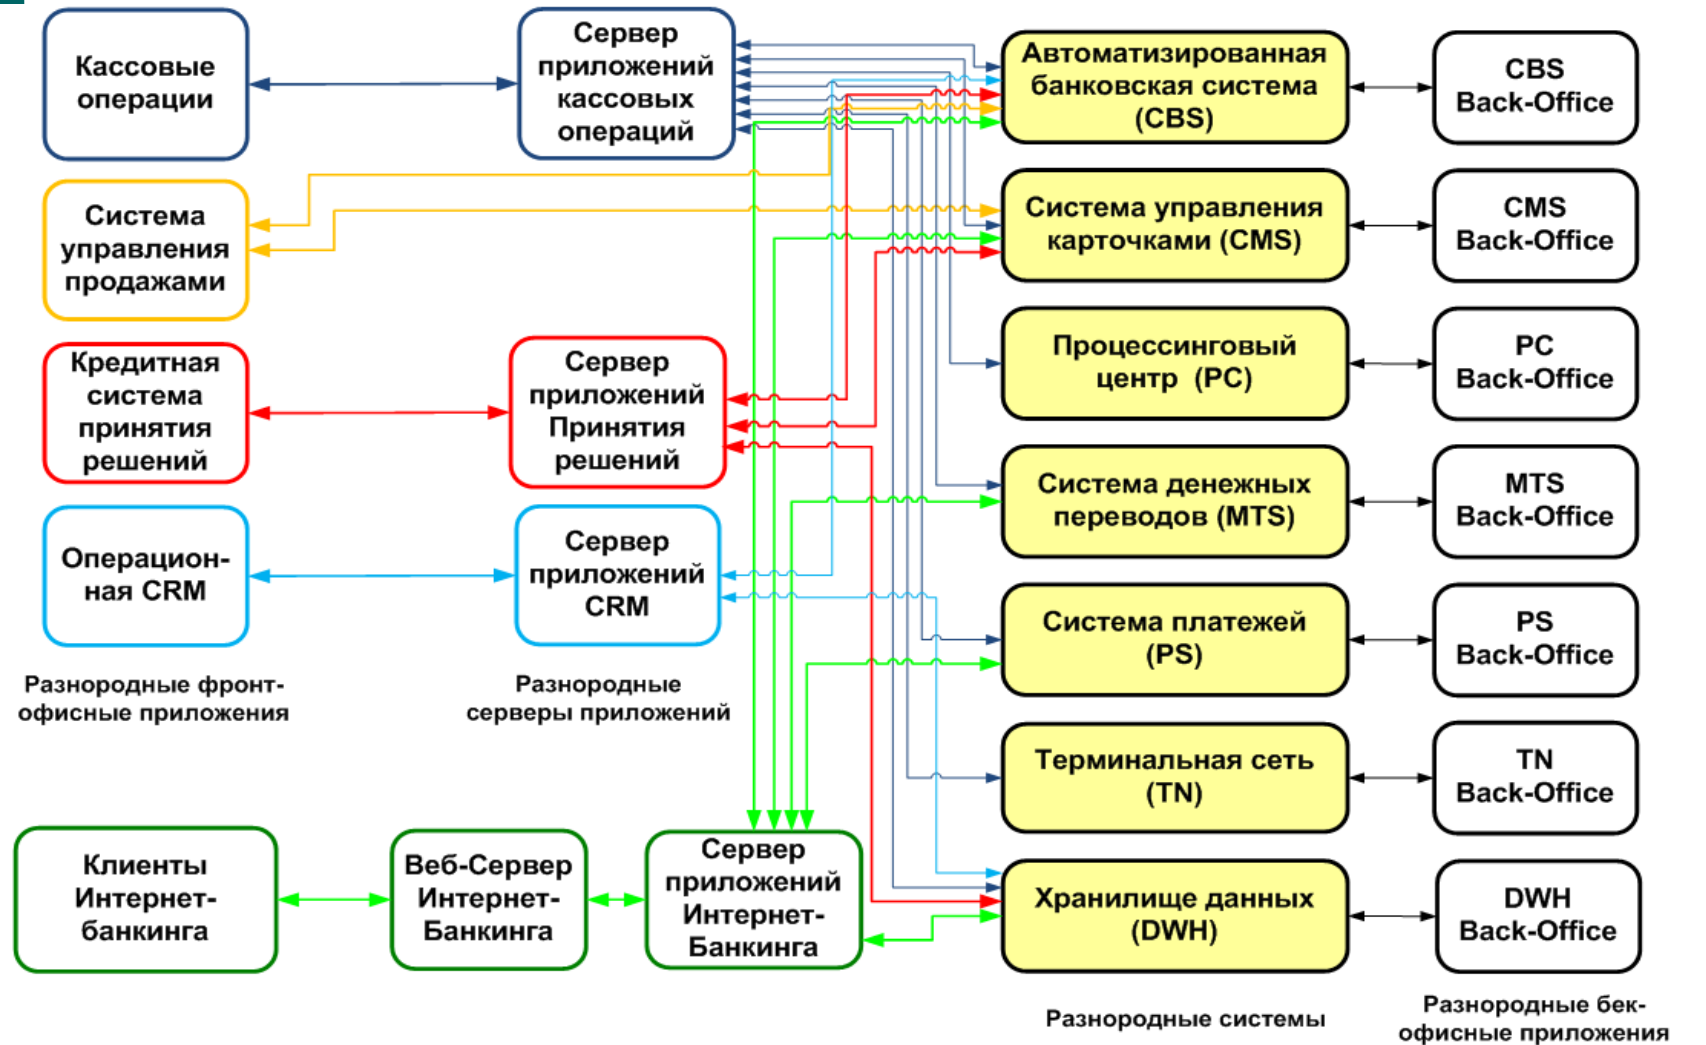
Кассовые операции

Сервер приложений кассовых операций

Автоматизированная банковская система (CBS)

CBS Back-Office

Система управления продажами

Система управления карточками (CMS)

CMS Back-Office

Кредитная система принятия решений

Сервер приложений Принятия решений

Процессинговый центр (PC)

PC Back-Office

Система денежных переводов (MTS)

MTS Back-Office

Операционная CRM

Сервер приложений CRM

Система платежей (PS)

PS Back-Office

Разнородные фронт-офисные приложения

Разнородные серверы приложений

Терминальная сеть (TN)

TN Back-Office

Клиенты Интернет-банкинга

Веб-Сервер Интернет-Банкинга

Сервер приложений Интернет-Банкинга

Хранилище данных (DWH)

DWH Back-Office

Разнородные системы

Разнородные бек-офисные приложения